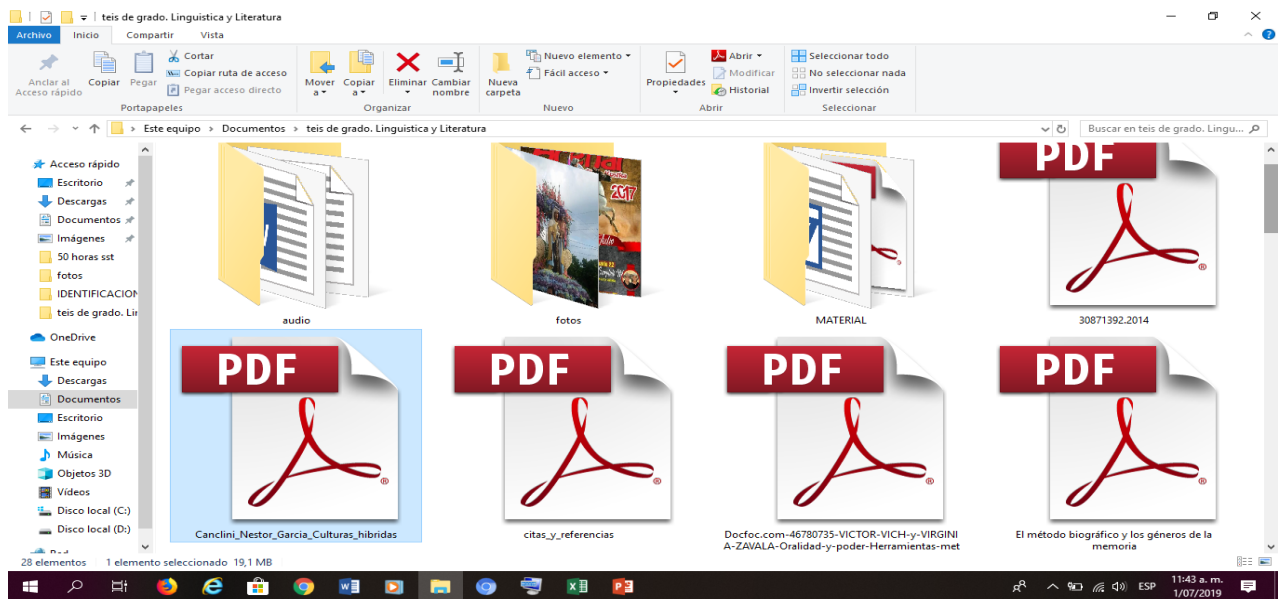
teis de grado. Linguistica y Literatura

Archivo | Inicio | Compartir | Vista

Anclar al Acceso rápido
Copiar
Pegar
Cortar
Copiar ruta de acceso
Pegar acceso directo
Portapapeles

Mover a
Copiar a
Eliminar
Cambiar nombre
Organizar

Nueva carpeta
Nuevo elemento
Fácil acceso
Nuevo

Propiedades
Abrir
Modificar
Historial
Abrir

Seleccionar todo
No seleccionar nada
Invertir selección
Seleccionar

Este equipo > Documentos > teis de grado. Linguistica y Literatura

Buscar en teis de grado. Lingu...

Acceso rápido
Escritorio
Descargas
Documentos
Imágenes
50 horas sst
fotos
IDENTIFICACION
teis de grado. Lir
OneDrive
Este equipo
Descargas
Documentos
Escritorio
Imágenes
Música
Objetos 3D
Vídeos
Disco local (C:)
Disco local (D:)

audio
fotos
MATERIAL
PDF
30871392.2014
PDF
Canclini_Nestor_Garcia_Culturas_hibridas
PDF
citas_y_referencias
PDF
Docfoc.com-46780735-VICTOR-VICH-y-VIRGINIA-ZAVALA-Oralidad-y-poder-Herramientas-met
PDF
El método biográfico y los géneros de la memoria

28 elementos   1 elemento seleccionado 19,1 MB

ESP
11:43 a. m.
1/07/2019